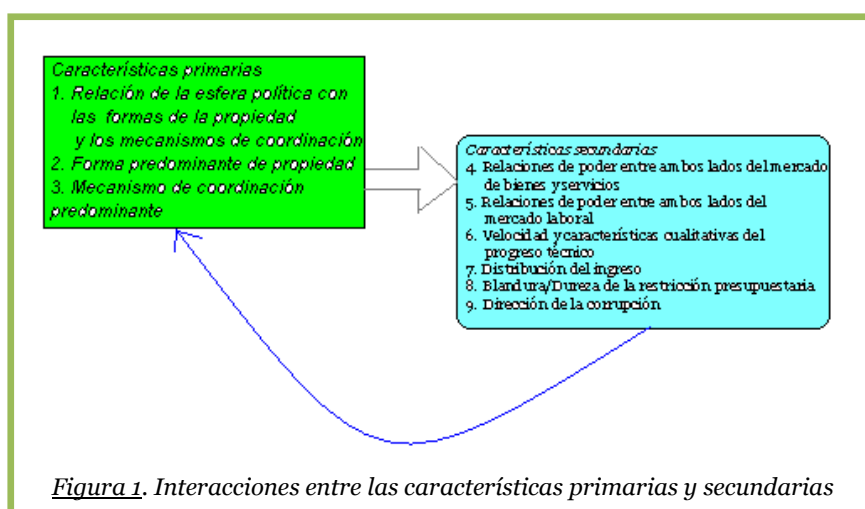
Características primarias
1. Relación de la esfera política con las formas de la propiedad y los mecanismos de coordinación
2. Forma predominante de propiedad
3. Mecanismo de coordinación predominante

Características secundarias
4. Relaciones de poder entre ambos lados del mercado de bienes y servicios
5. Relaciones de poder entre ambos lados del mercado laboral
6. Velocidad y características cualitativas del progreso técnico
7. Distribución del ingreso
8. Blandura/Dureza de la restricción presupuestaria
9. Dirección de la corrupción

Figura 1. Interacciones entre las características primarias y secundarias